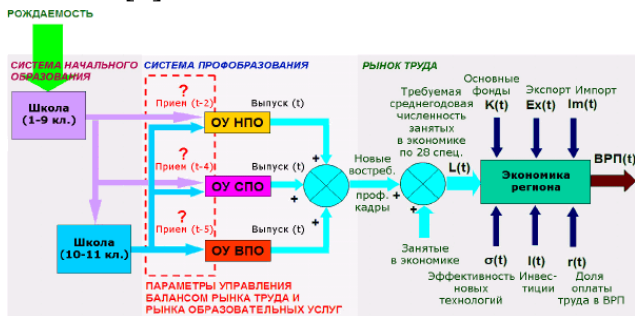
РОЖДАЕМОСТЬ

СИСТЕМА НАЧАЛЬНОГО ОБРАЗОВАНИЯ

СИСТЕМА ПРОФОБРАЗОВАНИЯ

РЫНОК ТРУДА

Школа (1-9 кл.)

?

Прием (t-2)

ОУ НПО

Выпуск (t)

?

Прием (t-4)

ОУ СПО

Выпуск (t)

?

Прием (t-5)

ОУ ВПО

Выпуск (t)

Школа (10-11 кл.)

ПАРАМЕТРЫ УПРАВЛЕНИЯ БАЛАНСОМ РЫНКА ТРУДА И РЫНКА ОБРАЗОВАТЕЛЬНЫХ УСЛУГ

+

+

+

Новые востреб. проф. кадры

Требуемая среднегодовая численность занятых в экономике по 28 спец.

L(t)

+

+

Занятые в экономике

Основные фонды K(t)

Экспорт Ex(t)

Импорт Im(t)

Экономика региона

ВРП(t)

σ(t) Эффективность новых технологий

I(t) Инвестиции

r(t) Доля оплаты труда в ВРП